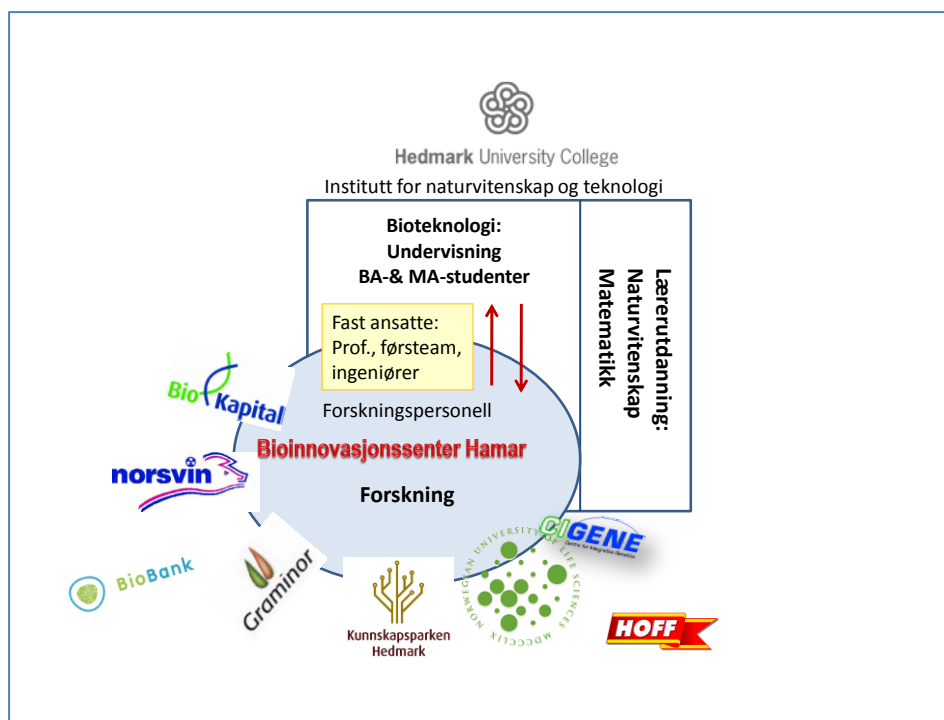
Hedmark University College

Institutt for naturvitenskap og teknologi

Bioteknologi:
Undervisning
BA-& MA-studenter

Lærerutdanning:
Naturvitenskap
Matematikk

Fast ansatte:
Prof., førsteam,
ingeniører

Forskningspersonell

Bioinnovasjonssenter Hamar

Forskning

Bio Kapital

norsvin

BioBank

Graminor

Kunnskapsparken
Hedmark

NORWEGIAN UNIVERSITY OF LIFE SCIENCES
MDCCCLIX

CIGENE
Centre for Integrative Genetics

HOFF